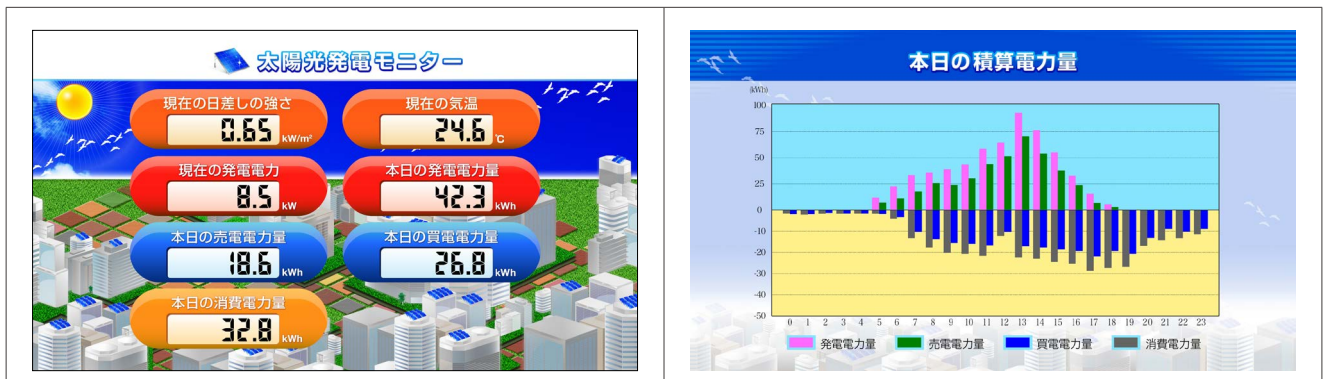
太陽光発電モニター

現在の日差しの強さ
0.65 kW/m²

現在の気温
24.6 ℃

現在の発電電力
8.5 kW

本日の発電電力量
42.3 kWh

本日の売電電力量
18.6 kWh

本日の買電電力量
26.8 kWh

本日の消費電力量
32.8 kWh

本日の積算電力量

(kWh)
100
75
50
25
0
-10
-20
-30
-40
-50

0 1 2 3 4 5 6 7 8 9 10 11 12 13 14 15 16 17 18 19 20 21 22 23

発電電力量　売電電力量　買電電力量　消費電力量